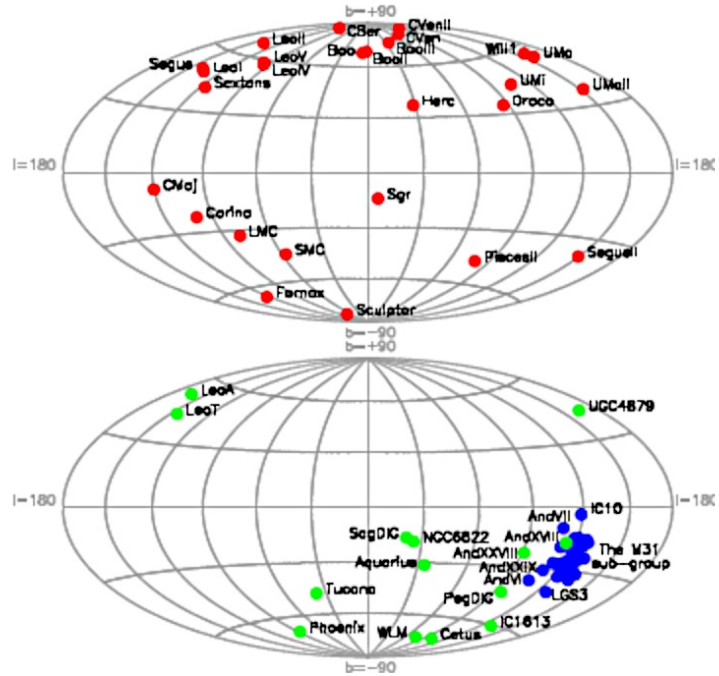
b=+90

CBer CVenII CVenI BooIII Boo BooII Segue LeoII LeoI LeoV LeoIV Sextans Wil1 UMa UMi UMaII Herc Draco

l=180 l=180

CMaJ Carina LMC Sgr SMC PiscesII SegueII Fornax Sculptor

b=-90

b=+90

LeoA LeoT UGC4879

l=180 l=180

AndVII IC10 SagDIG NGC6822 AndXVII AndXXVIII The M31 sub-group Aquarius AndXXIX AndVI LGS3 Tucana PegDIG Phoenix WLM Cetus IC1613

b=-90